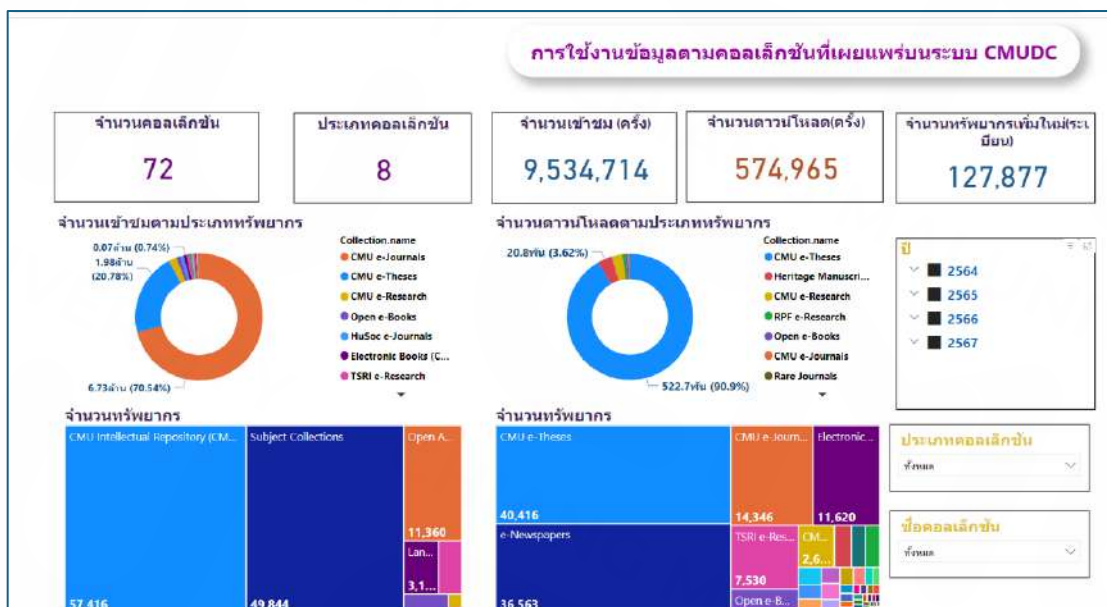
การใช้งานข้อมูลตามคอลเล็กชันที่เผยแพร่บนระบบ CMUDC

จำนวนคอลเล็กชัน
72

ประเภทคอลเล็กชัน
8

จำนวนเข้าชม (ครั้ง)
9,534,714

จำนวนดาวน์โหลด(ครั้ง)
574,965

จำนวนทรัพยากรเพิ่มใหม่(ระเบียน)
127,877

จำนวนเข้าชมตามประเภททรัพยากร

0.07ล้าน (0.74%)
1.98ล้าน (20.78%)
6.73ล้าน (70.54%)

Collection.name
CMU e-Journals
CMU e-Theses
CMU e-Research
Open e-Books
HuSoc e-Journals
Electronic Books (C...
TSRI e-Research

จำนวนดาวน์โหลดตามประเภททรัพยากร

20.8พัน (3.62%)
522.7พัน (90.9%)

Collection.name
CMU e-Theses
Heritage Manuscri...
CMU e-Research
RPF e-Research
Open e-Books
CMU e-Journals
Rare Journals

ปี
2564
2565
2566
2567

จำนวนทรัพยากร
CMU Intellectual Repository (CM...
57,416
Subject Collections
49,844
Open A...
11,360
Lan...
3,1...

จำนวนทรัพยากร
CMU e-Theses
40,416
CMU e-Journ...
14,346
Electronic...
11,620
e-Newspapers
36,563
TSRI e-Res...
7,530
CM...
2,6...
Open e-B...

ประเภทคอลเล็กชัน
ทั้งหมด

ชื่อคอลเล็กชัน
ทั้งหมด